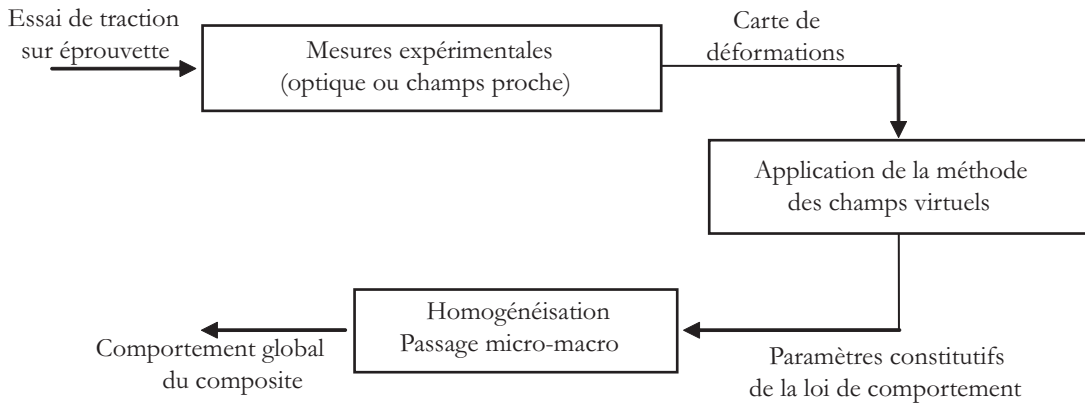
Essai de traction sur éprouvette

Mesures expérimentales (optique ou champs proche)

Carte de déformations

Application de la méthode des champs virtuels

Paramètres constitutifs de la loi de comportement

Homogénéisation Passage micro-macro

Comportement global du composite